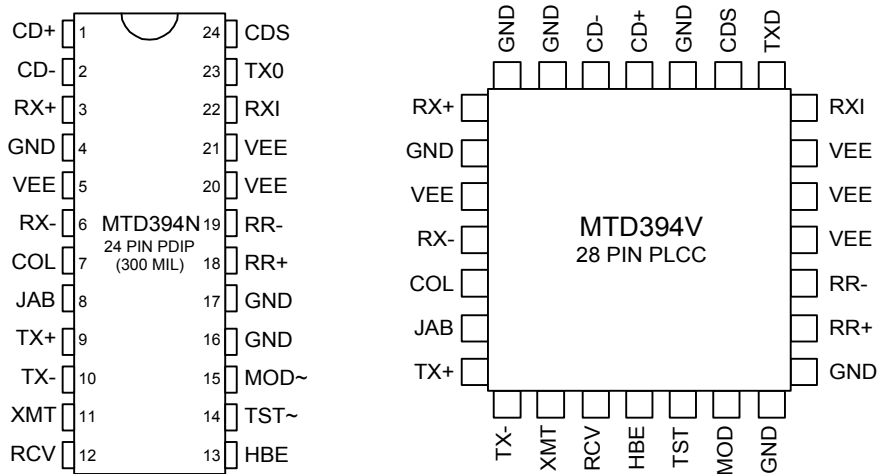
CD+ 1
CD- 2
RX+ 3
GND 4
VEE 5
RX- 6
COL 7
JAB 8
TX+ 9
TX- 10
XMT 11
RCV 12

MTD394N
24 PIN PDIP
(300 MIL)

24 CDS
23 TX0
22 RXI
21 VEE
20 VEE
19 RR-
18 RR+
17 GND
16 GND
15 MOD~
14 TST~
13 HBE

GND GND CD- CD+ GND CDS TXD

RX+
GND
VEE
RX-
COL
JAB
TX+

MTD394V
28 PIN PLCC

RXI
VEE
VEE
VEE
RR-
RR+
GND

TX- XMT RCV HBE TST MOD GND